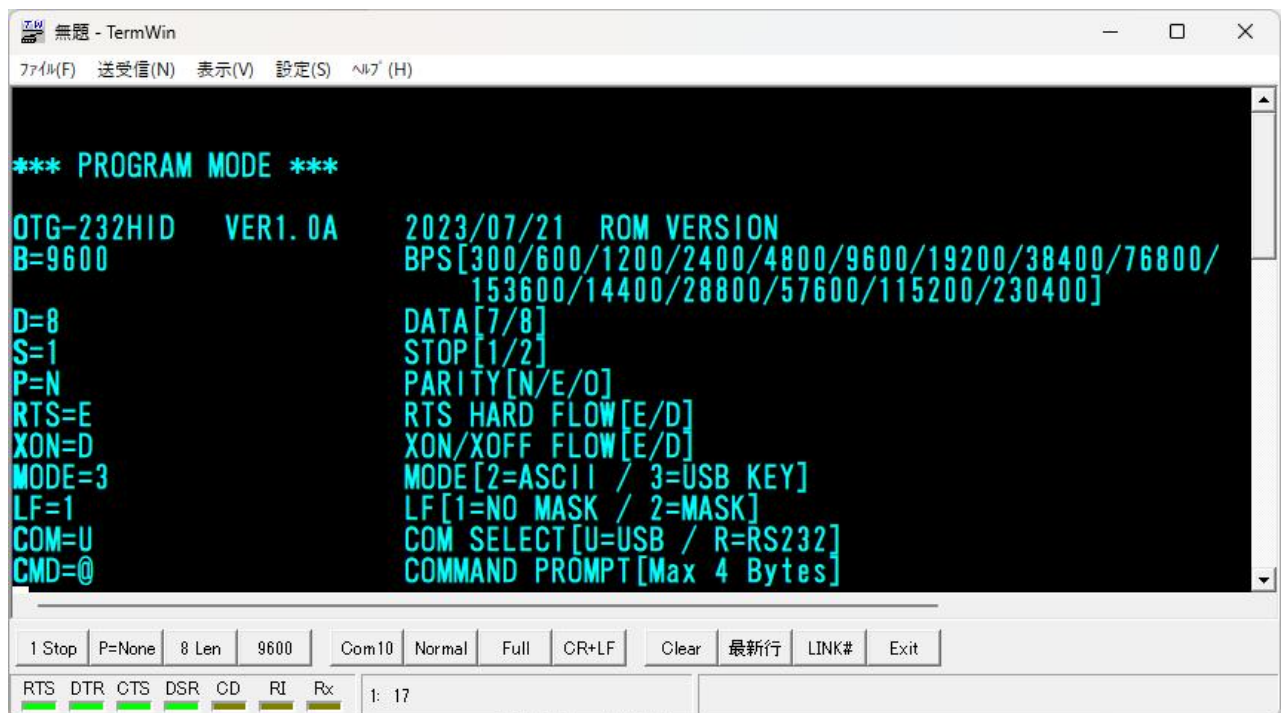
無題 - TermWin

ﾌｧｲﾙ(F) 送受信(N) 表示(V) 設定(S) ﾍﾙﾌﾟ(H)

*** PROGRAM MODE ***

OTG-232HID VER1.0A 2023/07/21 ROM VERSION
B=9600 BPS[300/600/1200/2400/4800/9600/19200/38400/76800/ 153600/14400/28800/57600/115200/230400]
D=8 DATA[7/8]
S=1 STOP[1/2]
P=N PARITY[N/E/O]
RTS=E RTS HARD FLOW[E/D]
XON=D XON/XOFF FLOW[E/D]
MODE=3 MODE[2=ASCII / 3=USB KEY]
LF=1 LF[1=NO MASK / 2=MASK]
COM=U COM SELECT[U=USB / R=RS232]
CMD=@ COMMAND PROMPT[Max 4 Bytes]

1 Stop | P=None | 8 Len | 9600 | Com10 | Normal | Full | CR+LF | Clear | 最新行 | LINK# | Exit

RTS DTR CTS DSR CD RI Rx 1: 17